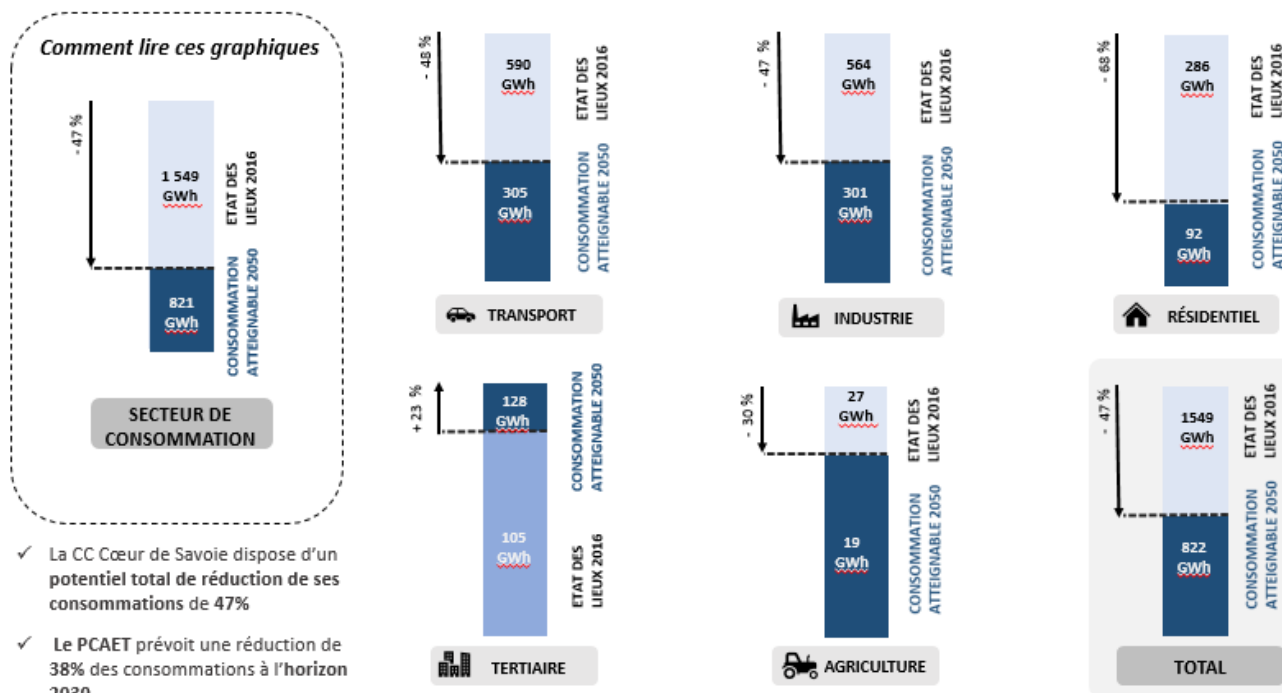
Comment lire ces graphiques

- 47 %

1 549 GWh

ETAT DES LIEUX 2016

821 GWh

CONSOMMATION ATTEIGNABLE 2050

SECTEUR DE CONSOMMATION

✓ La CC Cœur de Savoie dispose d'un potentiel total de réduction de ses consommations de 47%

✓ Le PCAET prévoit une réduction de 38% des consommations à l'horizon 2030

- 48 %

590 GWh

ETAT DES LIEUX 2016

305 GWh

CONSOMMATION ATTEIGNABLE 2050

TRANSPORT

- 47 %

564 GWh

ETAT DES LIEUX 2016

301 GWh

CONSOMMATION ATTEIGNABLE 2050

INDUSTRIE

- 68 %

286 GWh

ETAT DES LIEUX 2016

92 GWh

CONSOMMATION ATTEIGNABLE 2050

RÉSIDENTIEL

+ 23 %

128 GWh

CONSOMMATION ATTEIGNABLE 2050

105 GWh

ETAT DES LIEUX 2016

TERTIAIRE

- 30 %

27 GWh

ETAT DES LIEUX 2016

19 GWh

CONSOMMATION ATTEIGNABLE 2050

AGRICULTURE

- 47 %

1549 GWh

ETAT DES LIEUX 2016

822 GWh

CONSOMMATION ATTEIGNABLE 2050

TOTAL